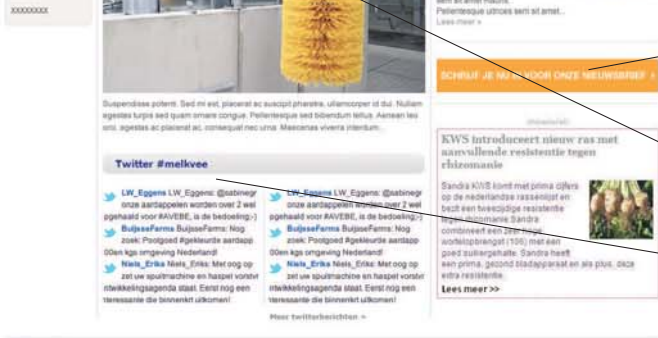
XXXXXXXX

sem et amet mauris. Pellentesque ultrices sem sit amet... Lees meer »

SCHRIJF JE NU IN VOOR ONZE NIEUWSBRIEF »

Suspendisse potenti. Sed mi est, placerat ac suscipit pharetra, ullamcorper id dui. Nullam egestas turpis sed quam ornare congue. Pellentesque sed bibendum tellus. Aenean leo orci, egestas ac placerat ac, consequat nec urna. Maecenas viverra interdum...

Twitter #melkvee

LW_Eggens LW_Eggens: @sabinegr onze aardappelen worden over 2 wel pgehaald voor #AVEBE, is de bedoeling;-)
BuijsseFarms BuijsseFarms: Nog zoek: Pootgoed #gekleurde aardapp 00en kgs omgeving Nederland!
Niels_Erika Niels_Erika: Met oog op zet uw spuitmachine en haspel vorstvr ntwikkelingsagenda staat. Eerst nog een teressante die binnenkrt uitkomen!

LW_Eggens LW_Eggens: @sabinegr onze aardappelen worden over 2 wel pgehaald voor #AVEBE, is de bedoeling;-)
BuijsseFarms BuijsseFarms: Nog zoek: Pootgoed #gekleurde aardapp 00en kgs omgeving Nederland!
Niels_Erika Niels_Erika: Met oog op zet uw spuitmachine en haspel vorstvr ntwikkelingsagenda staat. Eerst nog een teressante die binnenkrt uitkomen!

Meer twitterberichten »

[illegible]

KWS introduceert nieuw ras met aanvullende resistentie tegen rhizomanie

Sandra KWS komt met prima cijfers op de nederlandse rassenlijst en becht een toevoegde resistentie tegen rhizomanie Sandra combineert een zeer hoge wortelopbrengst (106) met een goed suikergehalte. Sandra heeft een prima, gezond bladapparaat en als plus, deze extra resistentie.

Lees meer >>